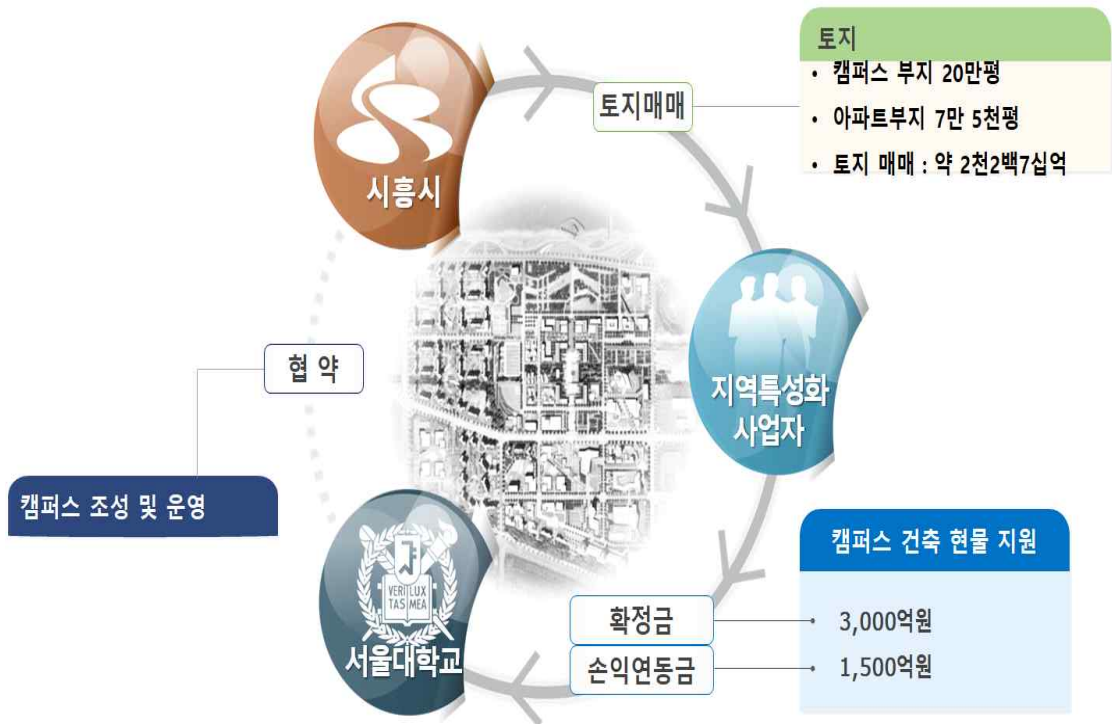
토지
• 캠퍼스 부지 20만평
• 아파트부지 7만 5천평
• 토지 매매 : 약 2천2백7십억

토지매매

시흥시

협 약

지역특성화 사업자

캠퍼스 조성 및 운영

캠퍼스 건축 현물 지원

VERI LUX TAS MEA

서울대학교

확정금

손익연동금

3,000억원

1,500억원